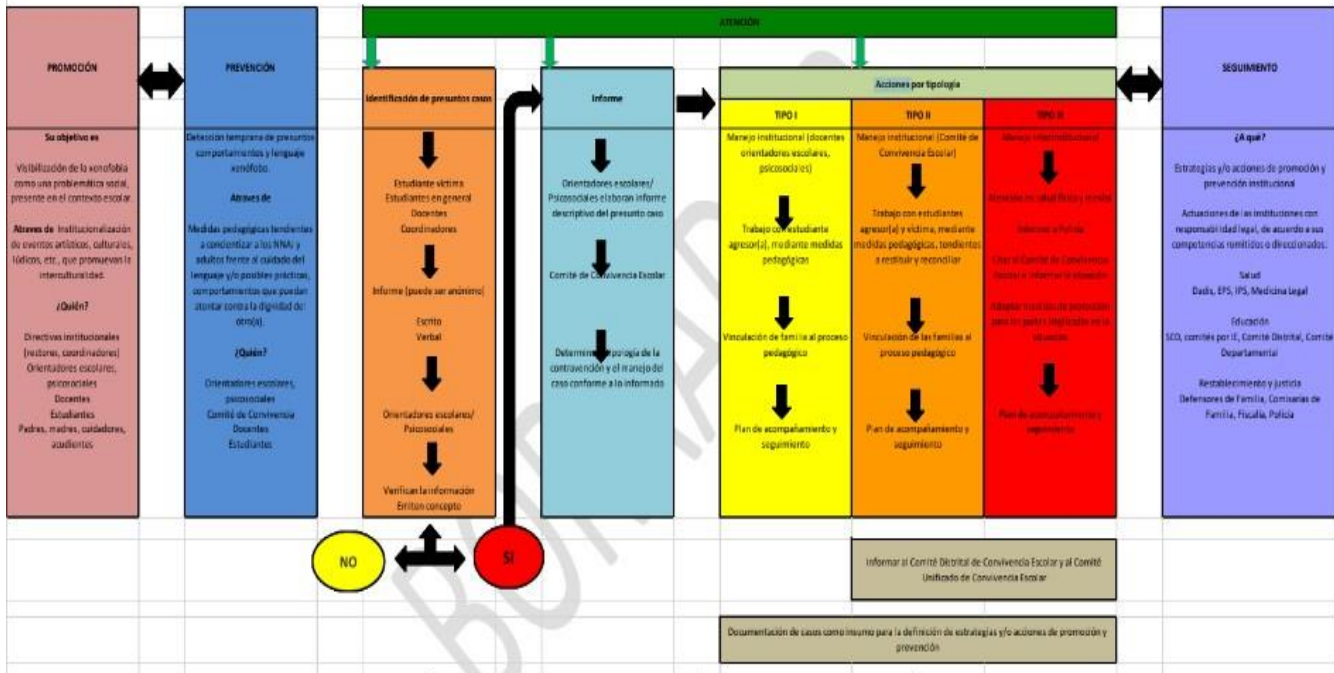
ATENCIÓN

PROMOCIÓN

Su objetivo es

Visibilización de la xenofobia como una problemática social, presente en el contexto escolar.

Atraves de Institucionalización de eventos artísticos, culturales, lúdicos, etc., que promuevan la interculturalidad.

¿Quién?

Directivas institucionales (rectores, coordinadores)
Orientadores escolares, psicosociales
Docentes
Estudiantes
Padres, madres, cuidadores, acudientes

PREVENCIÓN

Detección temprana de presuntos comportamientos y lenguaje xenófobo.

Atraves de

Medidas pedagógicas tendientes a concientizar a los NNAJ y adultos frente al cuidado del lenguaje y/o posibles prácticas, comportamientos que puedan atentar contra la dignidad del otro(a).

¿Quién?

Orientadores escolares, psicosociales
Comité de Convivencia
Docentes
Estudiantes

Identificación de presuntos casos

Estudiante víctima
Estudiantes en general
Docentes
Coordinadores

Informe (puede ser anónimo)

Escrito
Verbal

Orientadores escolares/ Psicosociales

Verifican la información
Emiten concepto

NO

SÍ

Informe

Orientadores escolares/ Psicosociales elaboran informe descriptivo del presunto caso

Comité de Convivencia Escolar

Determinan tipología de la contravención y el manejo del caso conforme a lo informado

Acciones por tipología

TIPO I

Manejo institucional (docentes orientadores escolares, psicosociales)

Trabajo con estudiante agresor(a), mediante medidas pedagógicas

Vinculación de familia al proceso pedagógico

Plan de acompañamiento y seguimiento

TIPO II

Manejo institucional (Comité de Convivencia Escolar)

Trabajo con estudiantes agresor(a) y víctima, mediante medidas pedagógicas, tendientes a restituir y reconciliar

Vinculación de las familias al proceso pedagógico

Plan de acompañamiento y seguimiento

TIPO III

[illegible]

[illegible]

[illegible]

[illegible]

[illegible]

Plan de acompañamiento y seguimiento

SEGUIMIENTO

¿A qué?

Estrategias y/o acciones de promoción y prevención institucional

Actuaciones de las instituciones con responsabilidad legal, de acuerdo a sus competencias remitidos o direccionados.

Salud
Dadis, EPS, IPS, Medicina Legal

Educación
SED, comités por IE, Comité Distrital, Comité Departamental

Restablecimiento y justicia
Defensores de Familia, Comisarías de Familia, Fiscalía, Policía

Informar al Comité Distrital de Convivencia Escolar y al Comité Unificado de Convivencia Escolar

Documentación de casos como insumo para la definición de estrategias y/o acciones de promoción y prevención